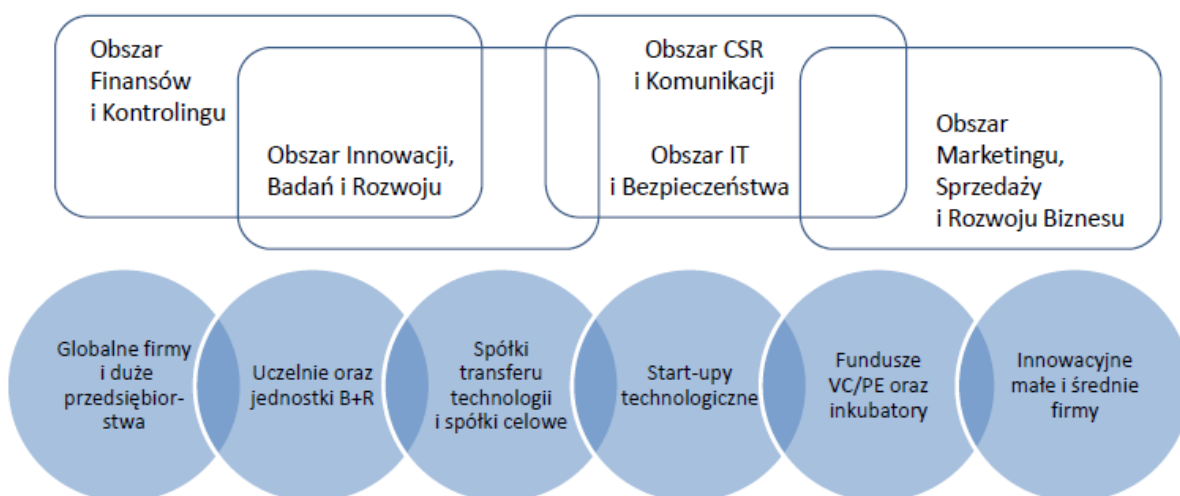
Obszar Finansów i Kontrolingu

Obszar Innowacji, Badań i Rozwoju

Obszar CSR i Komunikacji

Obszar IT i Bezpieczeństwa

Obszar Marketingu, Sprzedaży i Rozwoju Biznesu

Globalne firmy i duże przedsiębiorstwa

Uczelnie oraz jednostki B+R

Spółki transferu technologii i spółki celowe

Start-upy technologiczne

Fundusze VC/PE oraz inkubatory

Innowacyjne małe i średnie firmy